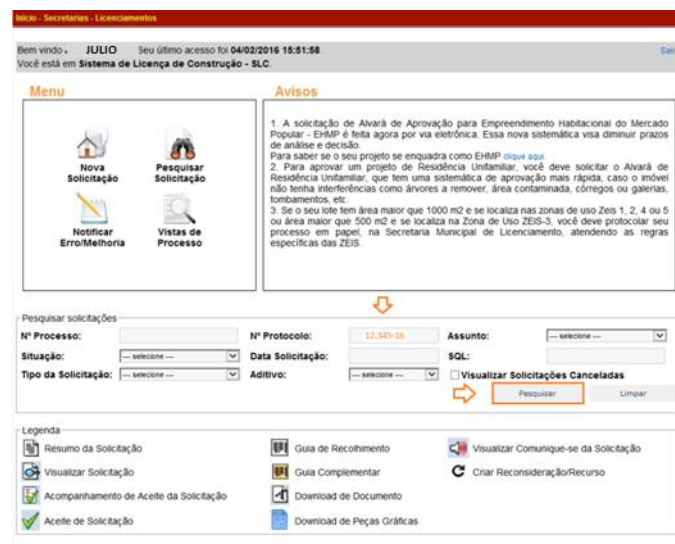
Início - Secretarias - Licenciamentos

Bem vindo , JULIO Seu último acesso foi 04/02/2016 15:51:58.
Você está em Sistema de Licença de Construção - SLC.

Sai

Menu

Nova Solicitação

Pesquisar Solicitação

Notificar Erro/Melhoria

Vistas de Processo

Avisos

1. A solicitação de Alvará de Aprovação para Empreendimento Habitacional do Mercado Popular - EHMP é feita agora por via eletrônica. Essa nova sistemática visa diminuir prazos de análise e decisão.
Para saber se o seu projeto se enquadra como EHMP clique aqui.
2. Para aprovar um projeto de Residência Unifamiliar, você deve solicitar o Alvará de Residência Unifamiliar, que tem uma sistemática de aprovação mais rápida, caso o imóvel não tenha interferências como árvores a remover, área contaminada, córregos ou galerias, tombamentos, etc.
3. Se o seu lote tem área maior que 1000 m2 e se localiza nas zonas de uso Zeis 1, 2, 4 ou 5 ou área maior que 500 m2 e se localiza na Zona de Uso ZEIS-3, você deve protocolar seu processo em papel, na Secretaria Municipal de Licenciamento, atendendo as regras específicas das ZEIS.

Pesquisar solicitações

| | | | | | |
|---|---|---|---|---|---|
| Nº Processo: | | Nº Protocolo: | 12.345-16 | Assunto: | --- selecione --- |
| Situação: | --- selecione --- | Data Solicitação: | | SQL: | |
| Tipo da Solicitação: | --- selecione --- | Aditivo: | --- selecione --- | Visualizar Solicitações Canceladas | |

Pesquisar Limpar

Legenda

Resumo da Solicitação
Guia de Recolhimento
Visualizar Comunique-se da Solicitação
Visualizar Solicitação
Guia Complementar
Criar Reconsideração/Recurso
Acompanhamento de Aceite da Solicitação
Download de Documento
Aceite de Solicitação
Download de Peças Gráficas